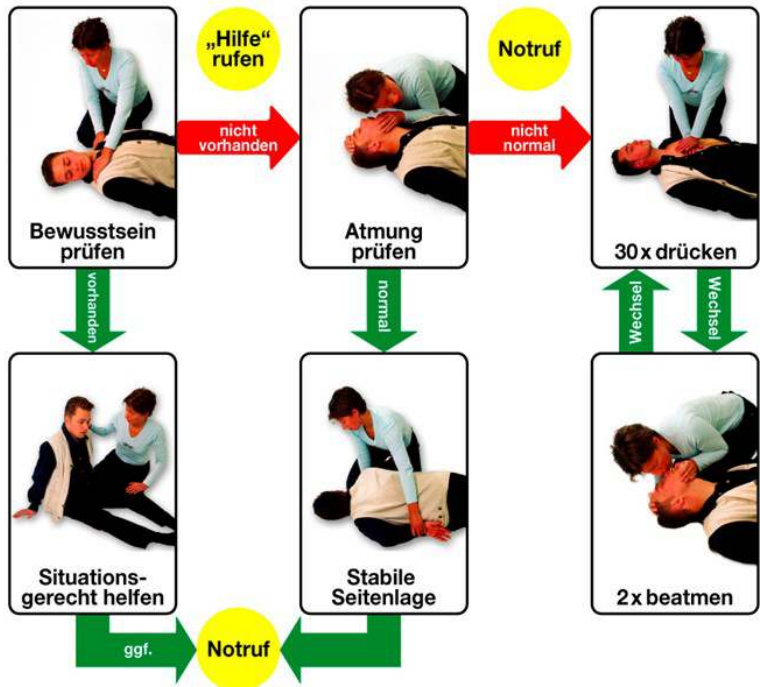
Bewusstsein prüfen

„Hilfe“ rufen

nicht vorhanden

Atmung prüfen

Notruf

nicht normal

30 x drücken

vorhanden

normal

Wechsel

Wechsel

Situationsgerecht helfen

Stabile Seitenlage

2 x beatmen

ggf.

Notruf